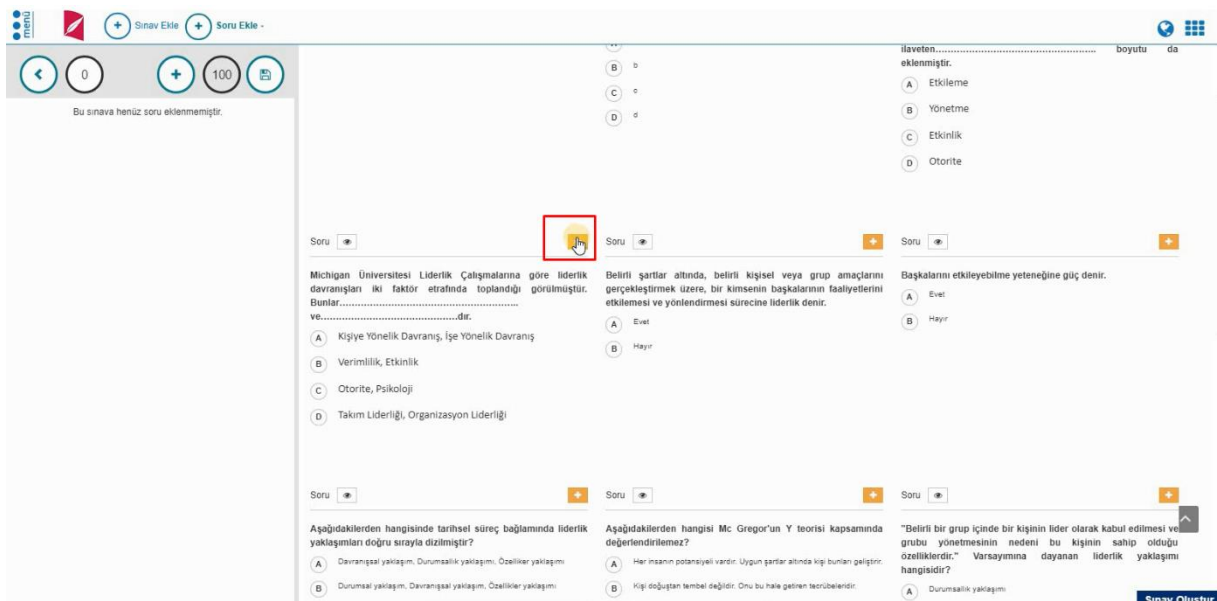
menü

Sınav Ekle

Soru Ekle -

0

100

Bu sınava henüz soru eklenmemiştir.

B b

C c

D d

ilaveten...................................................... boyutu da eklenmiştir.

A Etkileme

B Yönetme

C Etkinlik

D Otorite

Soru

Michigan Üniversitesi Liderlik Çalışmalarına göre liderlik davranışları iki faktör etrafında toplandığı görülmüştür. Bunlar........................................................ ve.............................................dır.

A Kişiye Yönelik Davranış, İşe Yönelik Davranış

B Verimlilik, Etkinlik

C Otorite, Psikoloji

D Takım Liderliği, Organizasyon Liderliği

Soru

Belirli şartlar altında, belirli kişisel veya grup amaçlarını gerçekleştirmek üzere, bir kimsenin başkalarının faaliyetlerini etkilemesi ve yönlendirmesi sürecine liderlik denir.

A Evet

B Hayır

Soru

Başkalarını etkileyebilme yeteneğine güç denir.

A Evet

B Hayır

Soru

Aşağıdakilerden hangisinde tarihsel süreç bağlamında liderlik yaklaşımları doğru sırayla dizilmiştir?

A Davranışsal yaklaşım, Durumsallık yaklaşımı, Özellikler yaklaşımı

B Durumsal yaklaşım, Davranışsal yaklaşım, Özellikler yaklaşımı

Soru

Aşağıdakilerden hangisi Mc Gregor'un Y teorisi kapsamında değerlendirilemez?

A Her insanın potansiyeli vardır. Uygun şartlar altında kişi bunları geliştirir.

B Kişi doğuştan tembel değildir. Onu bu hale getiren tecrübeleridir.

Soru

"Belirli bir grup içinde bir kişinin lider olarak kabul edilmesi ve grubu yönetmesinin nedeni bu kişinin sahip olduğu özelliklerdir." Varsayımına dayanan liderlik yaklaşımı hangisidir?

A Durumsallık yaklaşımı

Sınav Oluştur